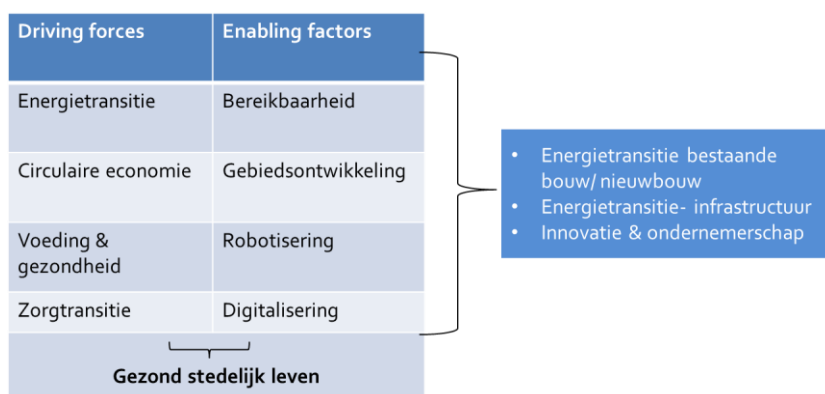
| Driving forces | Enabling factors |
|---|---|
| Energietransitie | Bereikbaarheid |
| Circulaire economie | Gebiedsontwikkeling |
| Voeding & gezondheid | Robotisering |
| Zorgtransitie | Digitalisering |

Gezond stedelijk leven

- Energietransitie bestaande bouw/ nieuwbouw
- Energietransitie- infrastructuur
- Innovatie & ondernemerschap